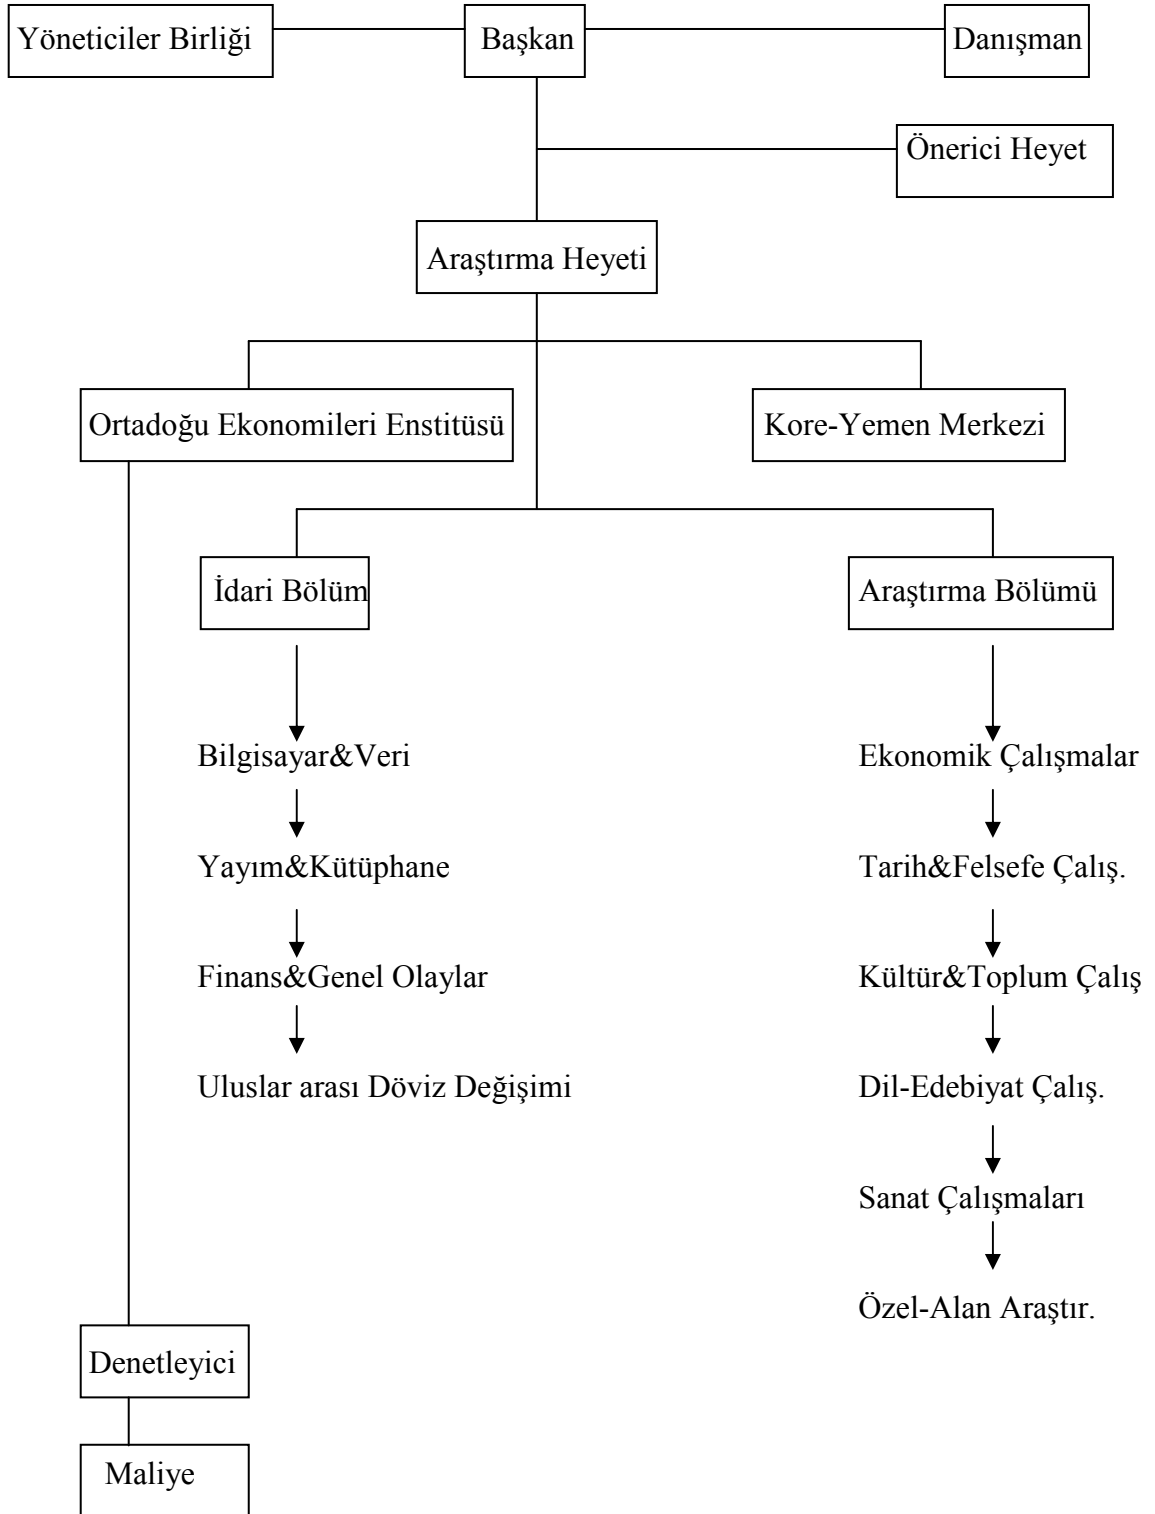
Yöneticiler Birliği

Başkan

Danışman

Önerici Heyet

Araştırma Heyeti

Ortadoğu Ekonomileri Enstitüsü

Kore-Yemen Merkezi

İdari Bölüm

Araştırma Bölümü

Bilgisayar&Veri

Yayım&Kütüphane

Finans&Genel Olaylar

Uluslar arası Döviz Değişimi

Ekonomik Çalışmalar

Tarih&Felsefe Çalış.

Kültür&Toplum Çalış

Dil-Edebiyat Çalış.

Sanat Çalışmaları

Özel-Alan Araştır.

Denetleyici

Maliye